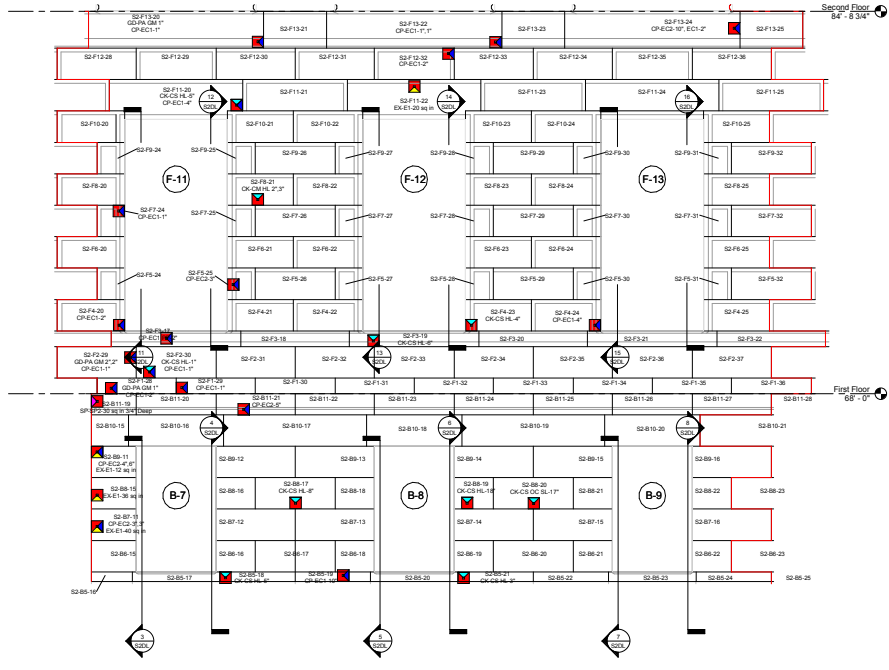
Second Floor
84' - 8 3/4"

S2-F13-20
GD-PA GM 1"
CP-EC1-1"

S2-F13-21

S2-F13-22
CP-EC1-1",1"

S2-F13-23

S2-F13-24
CP-EC2-10", EC1-2"

S2-F13-25

S2-F12-28 S2-F12-29 S2-F12-30 S2-F12-31

S2-F12-32
CP-EC1-2"

S2-F12-33 S2-F12-34 S2-F12-35 S2-F12-36

S2-F11-20
CK-CS HL-6"
CP-EC1-4"

12
S2DL

S2-F11-21

S2-F11-22
EX-E1-20 sq in

14
S2DL

S2-F11-23 S2-F11-24

16
S2DL

S2-F11-25

S2-F10-20 S2-F10-21 S2-F10-22 S2-F10-23 S2-F10-24 S2-F10-25

S2-F9-24 S2-F9-25 S2-F9-26 S2-F9-27 S2-F9-28 S2-F9-29 S2-F9-30 S2-F9-31 S2-F9-32

F-11 F-12 F-13

S2-F8-20

S2-F8-21
CK-CM HL 2",3"

S2-F8-22 S2-F8-23 S2-F8-24 S2-F8-25

S2-F7-24
CP-EC1-1"

S2-F7-25 S2-F7-26 S2-F7-27 S2-F7-28 S2-F7-29 S2-F7-30 S2-F7-31 S2-F7-32

S2-F6-20 S2-F6-21 S2-F6-22 S2-F6-23 S2-F6-24 S2-F6-25

S2-F5-24

S2-F5-25
CP-EC2-3"

S2-F5-26 S2-F5-27 S2-F5-28 S2-F5-29 S2-F5-30 S2-F5-31 S2-F5-32

S2-F4-20
CP-EC1-2"

S2-F4-21 S2-F4-22

S2-F4-23
CK-CS HL-4"

S2-F4-24
CP-EC1-4"

S2-F4-25

S2-F3-17
CP-EC1-2"

S2-F3-18

S2-F3-19
CK-CS HL-6"

S2-F3-20 S2-F3-21 S2-F3-22

S2-F2-29
GD-PA GM 2",2"
CP-EC1-1"

11
S2DL

S2-F2-30
CK-CS HL-1"
CP-EC1-1"

S2-F2-31 S2-F2-32

13
S2DL

S2-F2-33 S2-F2-34 S2-F2-35

15
S2DL

S2-F2-36 S2-F2-37

S2-F1-28
GD-PA GM 1"

S2-F1-29
CP-EC1-1"

S2-F1-30 S2-F1-31 S2-F1-32 S2-F1-33 S2-F1-34 S2-F1-35 S2-F1-36

First Floor
68' - 0"

S2-B11-19
SP-SP2-30 sq in 3/4" Deep

S2-B11-20

S2-B11-21
CP-EC2-5"

S2-B11-22 S2-B11-23 S2-B11-24 S2-B11-25 S2-B11-26 S2-B11-27 S2-B11-28

S2-B10-15 S2-B10-16

4
S2DL

S2-B10-17 S2-B10-18

6
S2DL

S2-B10-19 S2-B10-20

8
S2DL

S2-B10-21

S2-B9-11
CP-EC2-4",6"
EX-E1-12 sq in

S2-B9-12 S2-B9-13 S2-B9-14 S2-B9-15 S2-B9-16

S2-B8-15
EX-E1-36 sq in

S2-B8-16

S2-B8-17
CK-CS HL-8"

S2-B8-18

S2-B8-19
CK-CS HL-18"

S2-B8-20
CK-CS OC SL-17"

S2-B8-21 S2-B8-22 S2-B8-23

B-7 B-8 B-9

S2-B7-11
CP-EC2-3",3"
EX-E1-40 sq in

S2-B7-12 S2-B7-13 S2-B7-14 S2-B7-15 S2-B7-16

S2-B6-15 S2-B6-16 S2-B6-17 S2-B6-18 S2-B6-19 S2-B6-20 S2-B6-21 S2-B6-22 S2-B6-23

S2-B5-16 S2-B5-17

S2-B5-18
CK-CS HL-8"

S2-B5-19
CP-EC1-10"

S2-B5-20

S2-B5-21
CK-CS HL-3"

S2-B5-22 S2-B5-23 S2-B5-24 S2-B5-25

3
S2DL

5
S2DL

7
S2DL